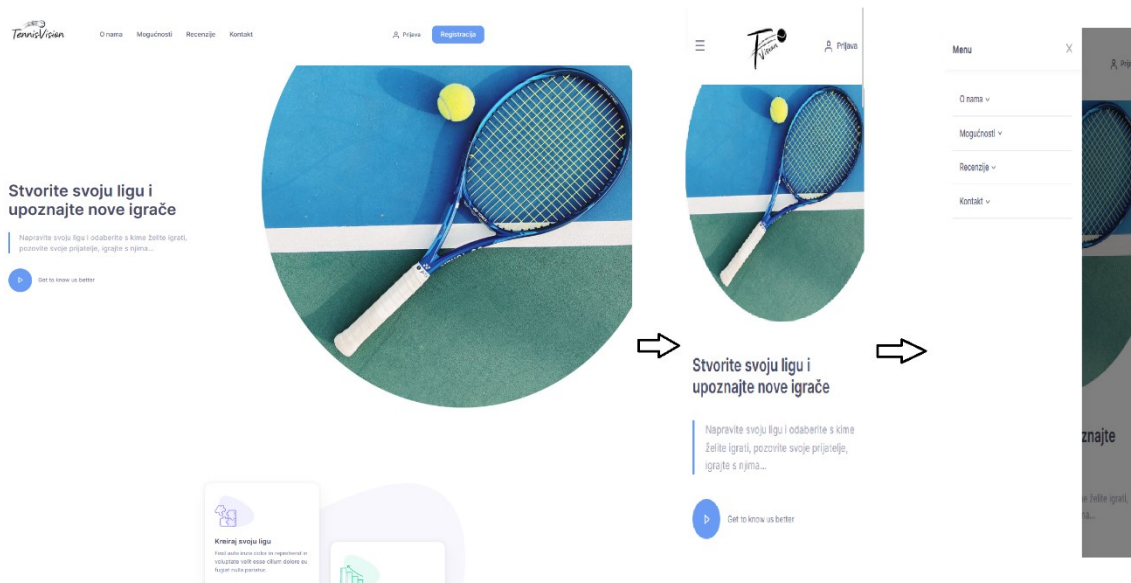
TennisVision

O nama Mogućnosti Recenzije Kontakt

Prijava Registracija

Stvorite svoju ligu i upoznajte nove igrače

Napravite svoju ligu i odaberite s kime želite igrati, pozovite svoje prijatelje, igrajte s njima...

Get to know us better

Kreiraj svoju ligu

Sed aute irure dolor in reprehenderit in voluptate velit esse cillum dolore eu fugiat nulla pariatur.

Prijava

Stvorite svoju ligu i upoznajte nove igrače

Napravite svoju ligu i odaberite s kime želite igrati, pozovite svoje prijatelje, igrajte s njima...

Get to know us better

Menu X

O nama

Mogućnosti

Recenzije

Kontakt

znajte

želite igrati,
na...